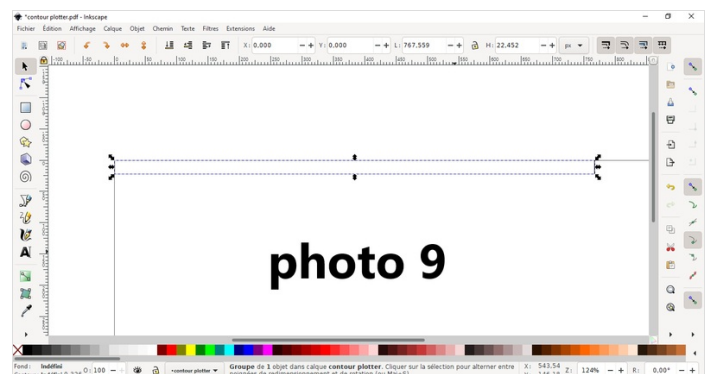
*contour plotter.pdf - Inkscape

Fichier Édition Affichage Calque Objet Chemin Texte Filtres Extensions Aide

X: 0.000 − + Y: 0.000 − + L: 767.559 − + H: 22.452 − + px

photo 9

Fond: Indéfini O: 100 *contour plotter Groupe de 1 objet dans calque contour plotter. Cliquer sur la sélection pour alterner entre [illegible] X: 543.54 Z: 124% R: 0.00°